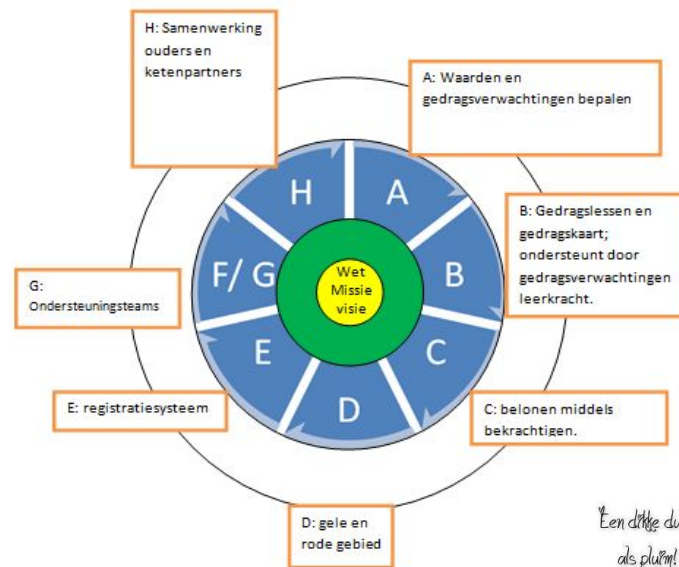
H: Samenwerking ouders en ketenpartners

A: Waarden en gedragsverwachtingen bepalen

B: Gedragslessen en gedragskaart; ondersteunt door gedragsverwachtingen leerkracht.

G: Ondersteuningsteams

E: registratiesysteem

C: belonen middels bekrachtigen.

D: gele en rode gebied

H

A

B

C

D

E

F/ G

Wet Missie visie

Een dikke du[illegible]
als pluim!